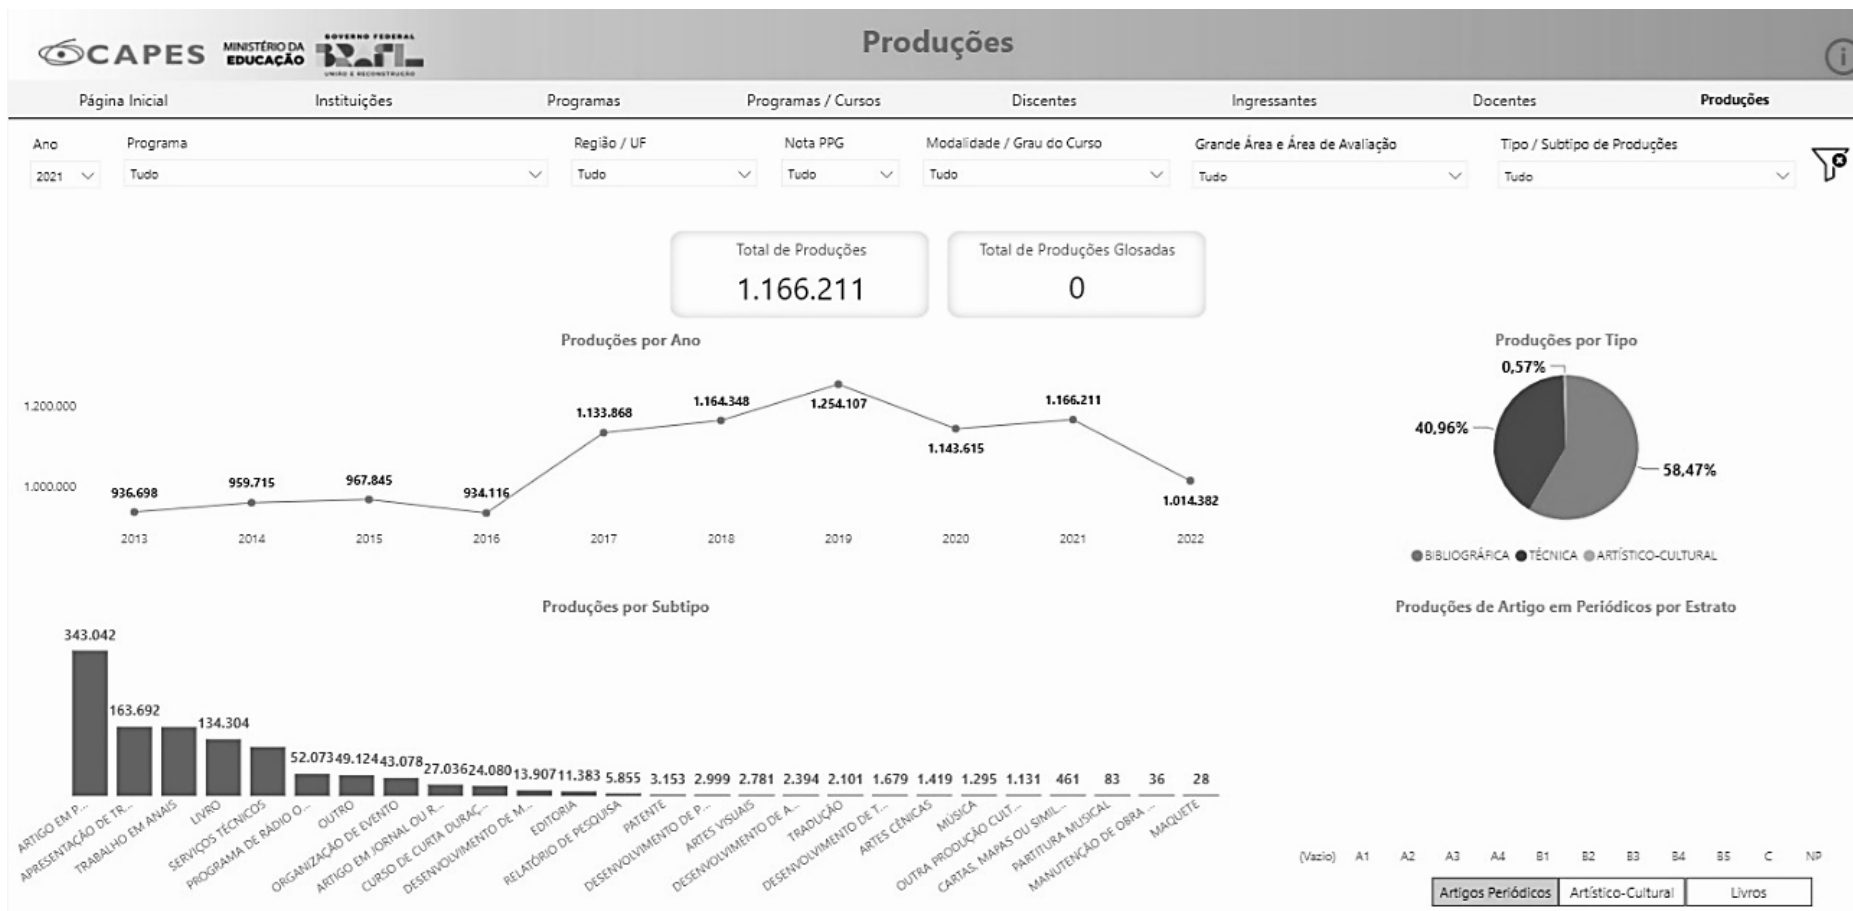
CAPES MINISTÉRIO DA EDUCAÇÃO GOVERNO FEDERAL BRASIL UNIÃO E RECONSTRUÇÃO

Produções

Página Inicial | Instituições | Programas | Programas / Cursos | Discentes | Ingressantes | Docentes | Produções

Ano 2021
Programa Tudo
Região / UF Tudo
Nota PPG Tudo
Modalidade / Grau do Curso Tudo
Grande Área e Área de Avaliação Tudo
Tipo / Subtipo de Produções Tudo

Total de Produções
1.166.211

Total de Produções Glosadas
0

Produções por Ano

1.200.000
1.000.000

936.698 959.715 967.845 934.116 1.133.868 1.164.348 1.254.107 1.143.615 1.166.211 1.014.382

2013 2014 2015 2016 2017 2018 2019 2020 2021 2022

Produções por Tipo

0,57%
40,96%
58,47%

BIBLIOGRÁFICA TÉCNICA ARTÍSTICO-CULTURAL

Produções por Subtipo

343.042 163.692 134.304 52.073 49.124 43.078 27.036 24.080 13.907 11.383 5.855 3.153 2.999 2.781 2.394 2.101 1.679 1.419 1.295 1.131 461 83 36 28

ARTIGO EM P... APRESENTAÇÃO DE TR... TRABALHO EM ANAIS LIVRO SERVIÇOS TÉCNICOS PROGRAMA DE RÁDIO O... OUTRO ORGANIZAÇÃO DE EVENTO ARTIGO EM JORNAL OU R... CURSO DE CURTA DURAÇ... DESENVOLVIMENTO DE M... EDITORIA RELATÓRIO DE PESQUISA PATENTE DESENVOLVIMENTO DE P... ARTES VISUAIS DESENVOLVIMENTO DE A... TRADUÇÃO DESENVOLVIMENTO DE T... ARTES CÊNICAS MÚSICA OUTRA PRODUÇÃO CULT... CARTAS, MAPAS OU SIMIL... PARTITURA MUSICAL MANUTENÇÃO DE OBRA ... MAQUETE

Produções de Artigo em Periódicos por Estrato

(Vazio) A1 A2 A3 A4 B1 B2 B3 B4 B5 C NP

Artigos Periódicos | Artístico-Cultural | Livros